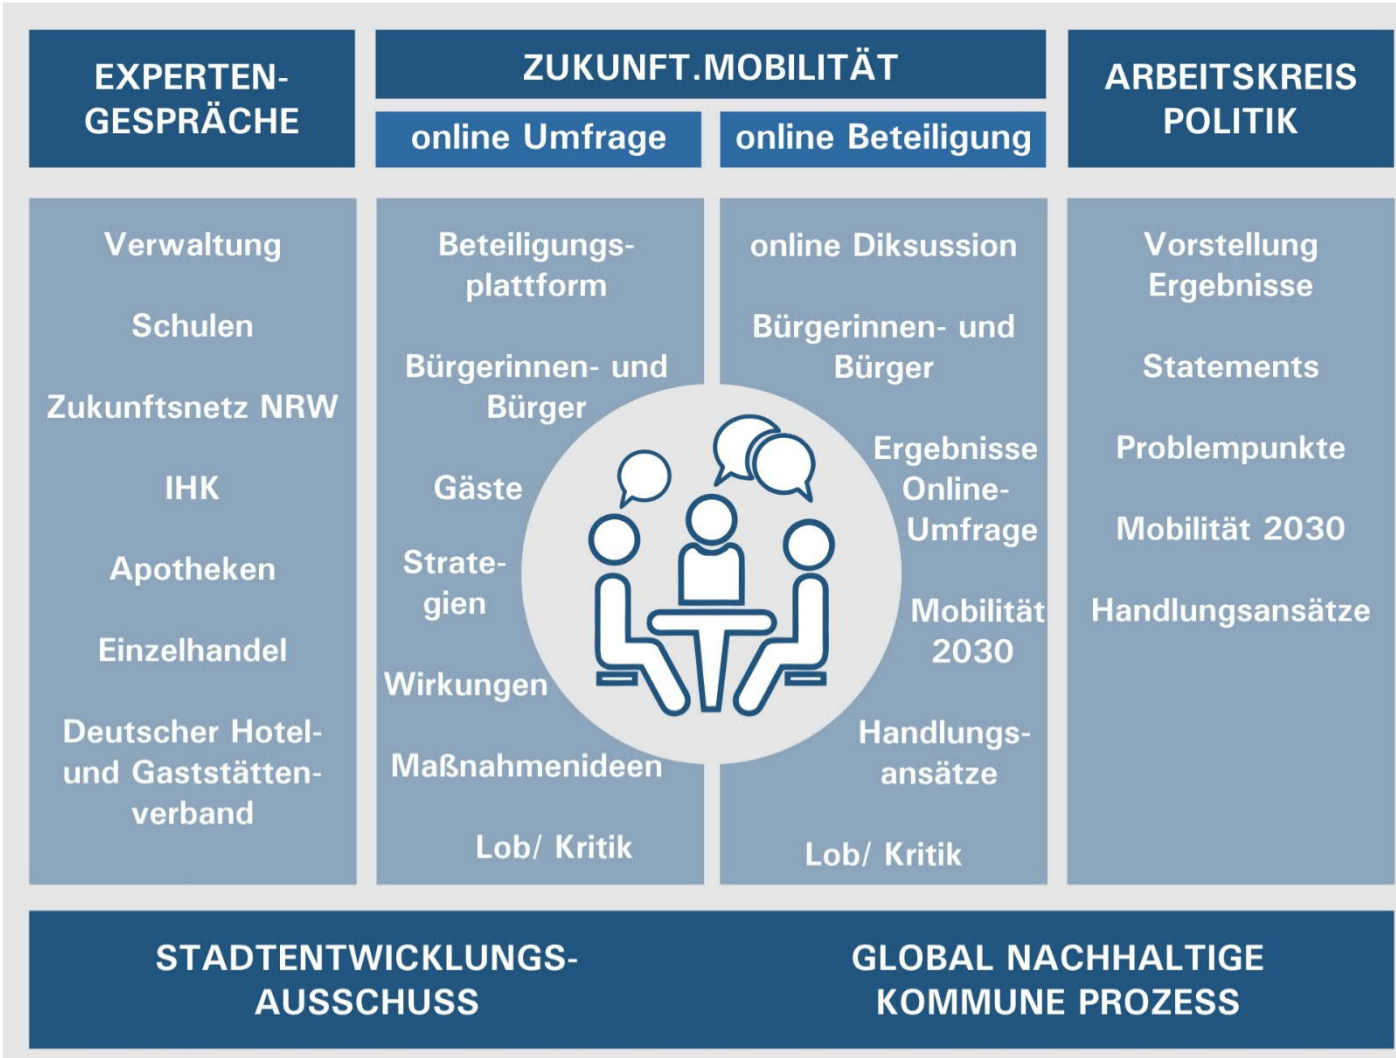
EXPERTENGESPRÄCHE

ZUKUNFT.MOBILITÄT

online Umfrage

online Beteiligung

ARBEITSKREIS POLITIK

Verwaltung

Schulen

Zukunftsnetz NRW

IHK

Apotheken

Einzelhandel

Deutscher Hotel- und Gaststättenverband

Beteiligungsplattform

Bürgerinnen- und Bürger

Gäste

Strategien

Wirkungen

Maßnahmenideen

Lob/ Kritik

online Diksussion

Bürgerinnen- und Bürger

Ergebnisse Online-Umfrage

Mobilität 2030

Handlungsansätze

Lob/ Kritik

Vorstellung Ergebnisse

Statements

Problempunkte

Mobilität 2030

Handlungsansätze

STADTENTWICKLUNGSAUSSCHUSS

GLOBAL NACHHALTIGE KOMMUNE PROZESS